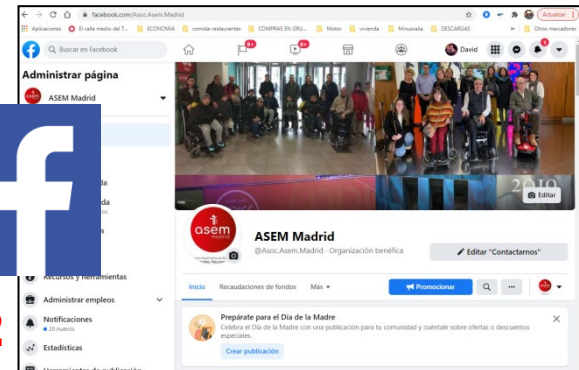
facebook.com/Asoc.Asem.Madrid

Actualizar

Aplicaciones
El valle medio del T...
ECONOMIA
comida-restaurantes
COMPRAS EN GRU...
Motor
vivienda
Minusvalia
DESCARGAS
Otros marcadores

Buscar en Facebook

9+
9+

David

Administrar página

ASEM Madrid

Recursos y herramientas

Administrar empleos

Notificaciones
20 nuevos

Estadísticas

Editar

asem

ASEM Madrid

@Asoc.Asem.Madrid · Organización benéfica

Editar "Contactarnos"

Inicio
Recaudaciones de fondos
Más

Promocionar

Prepárate para el Día de la Madre

Celebra el Día de la Madre con una publicación para tu comunidad y cuéntale sobre ofertas o descuentos especiales.

Crear publicación